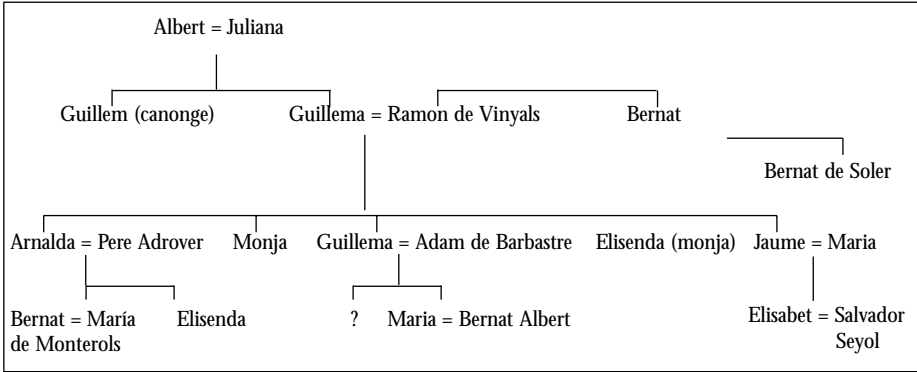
Albert = Juliana

Guillem (canonge)

Guillema = Ramon de Vinyals

Bernat

Bernat de Soler

Arnalda = Pere Adrover

Monja

Guillema = Adam de Barbastre

Elisenda (monja)

Jaume = Maria

Bernat = María de Monterols

Elisenda

?

Maria = Bernat Albert

Elisabet = Salvador Seyol